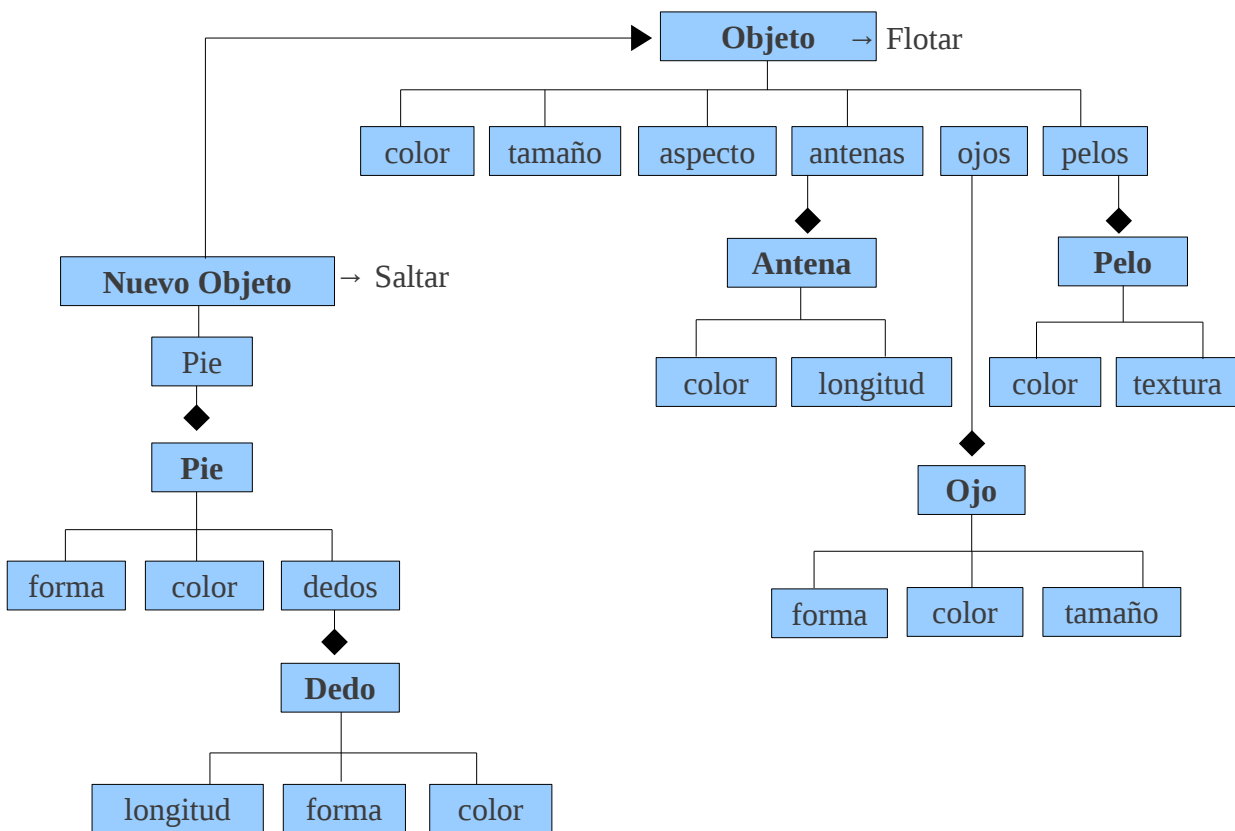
Objeto → Flotar

color
tamaño
aspecto
antenas
ojos
pelos

Antena
color
longitud

Pelo
color
textura

Ojo
forma
color
tamaño

Nuevo Objeto → Saltar

Pie

Pie
forma
color
dedos

Dedo
longitud
forma
color